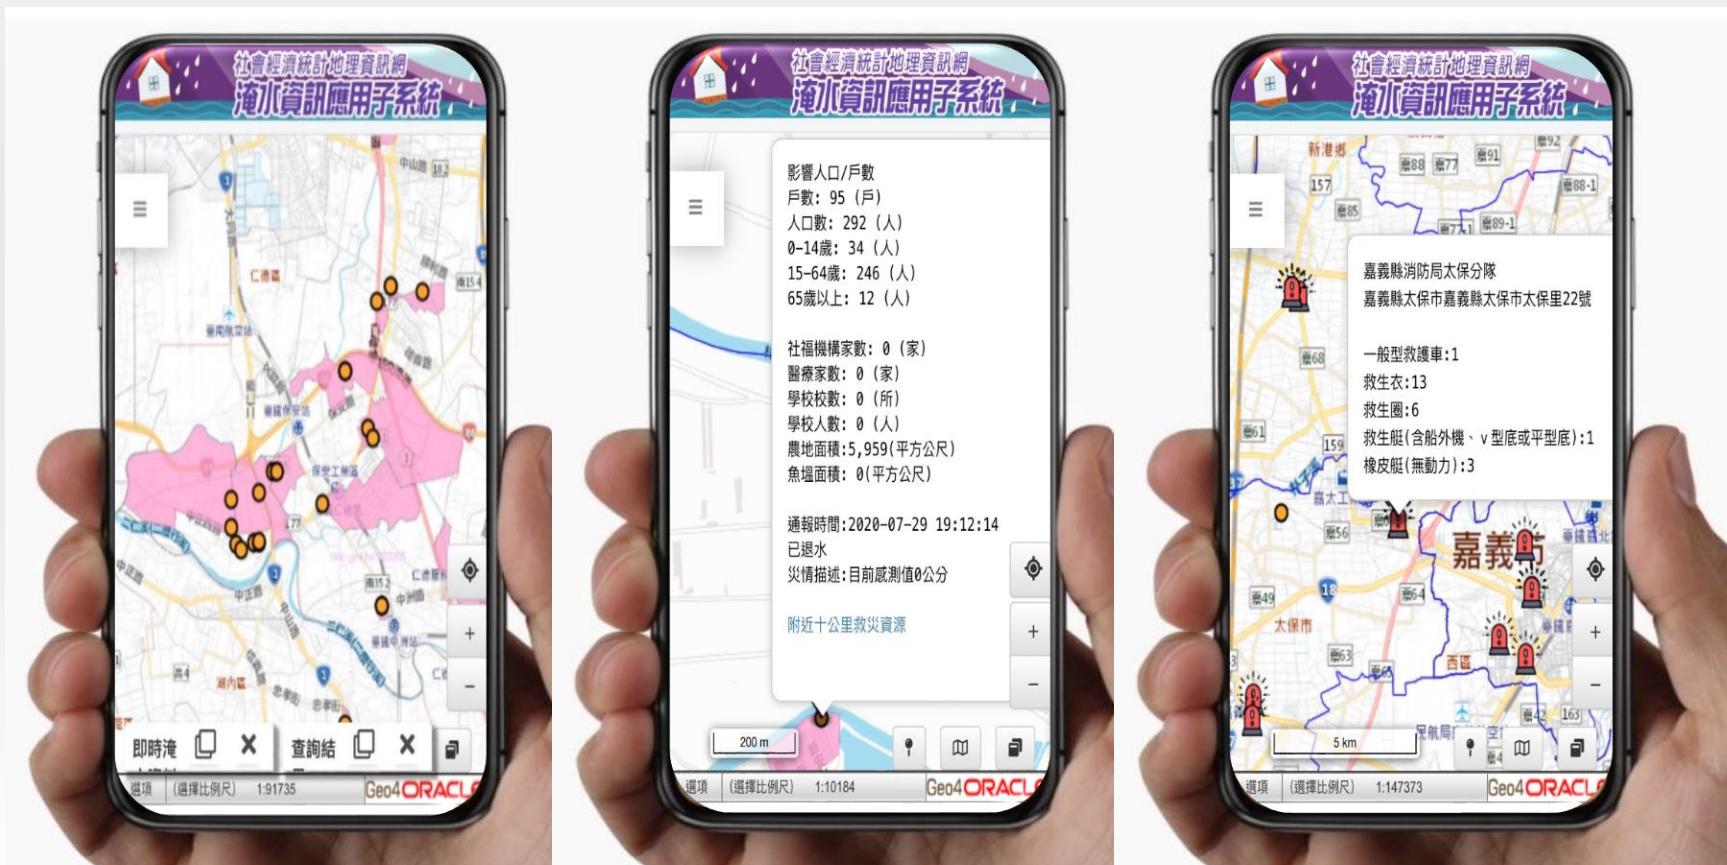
社會經濟統計地理資訊網
淹水資訊應用子系統

即時淹
查詢結
選項 (選擇比例尺) 1:91735 Geo4ORACLE

社會經濟統計地理資訊網
淹水資訊應用子系統

影響人口/戶數
戶數: 95 (戶)
人口數: 292 (人)
0-14歲: 34 (人)
15-64歲: 246 (人)
65歲以上: 12 (人)

社福機構家數: 0 (家)
醫療家數: 0 (家)
學校校數: 0 (所)
學校人數: 0 (人)
農地面積:5,959(平方公尺)
魚塭面積: 0(平方公尺)

通報時間:2020-07-29 19:12:14
已退水
災情描述:目前感測值0公分

附近十公里救災資源

200 m
選項 (選擇比例尺) 1:10184 Geo4ORACLE

社會經濟統計地理資訊網
淹水資訊應用子系統

嘉義縣消防局太保分隊
嘉義縣太保市嘉義縣太保市太保里22號

一般型救護車:1
救生衣:13
救生圈:6
救生艇(含船外機、v型底或平型底):1
橡皮艇(無動力):3

嘉義
太保市
5 km
選項 (選擇比例尺) 1:147373 Geo4ORACLE